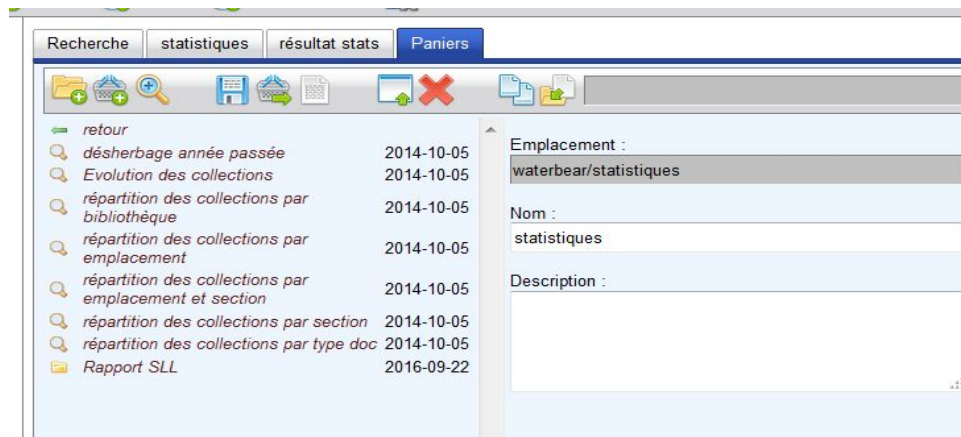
Recherche | statistiques | résultat stats | Paniers

retour
désherbage année passée 2014-10-05
Evolution des collections 2014-10-05
répartition des collections par bibliothèque 2014-10-05
répartition des collections par emplacement 2014-10-05
répartition des collections par emplacement et section 2014-10-05
répartition des collections par section 2014-10-05
répartition des collections par type doc 2014-10-05
Rapport SLL 2016-09-22

Emplacement :
waterbear/statistiques

Nom :
statistiques

Description :